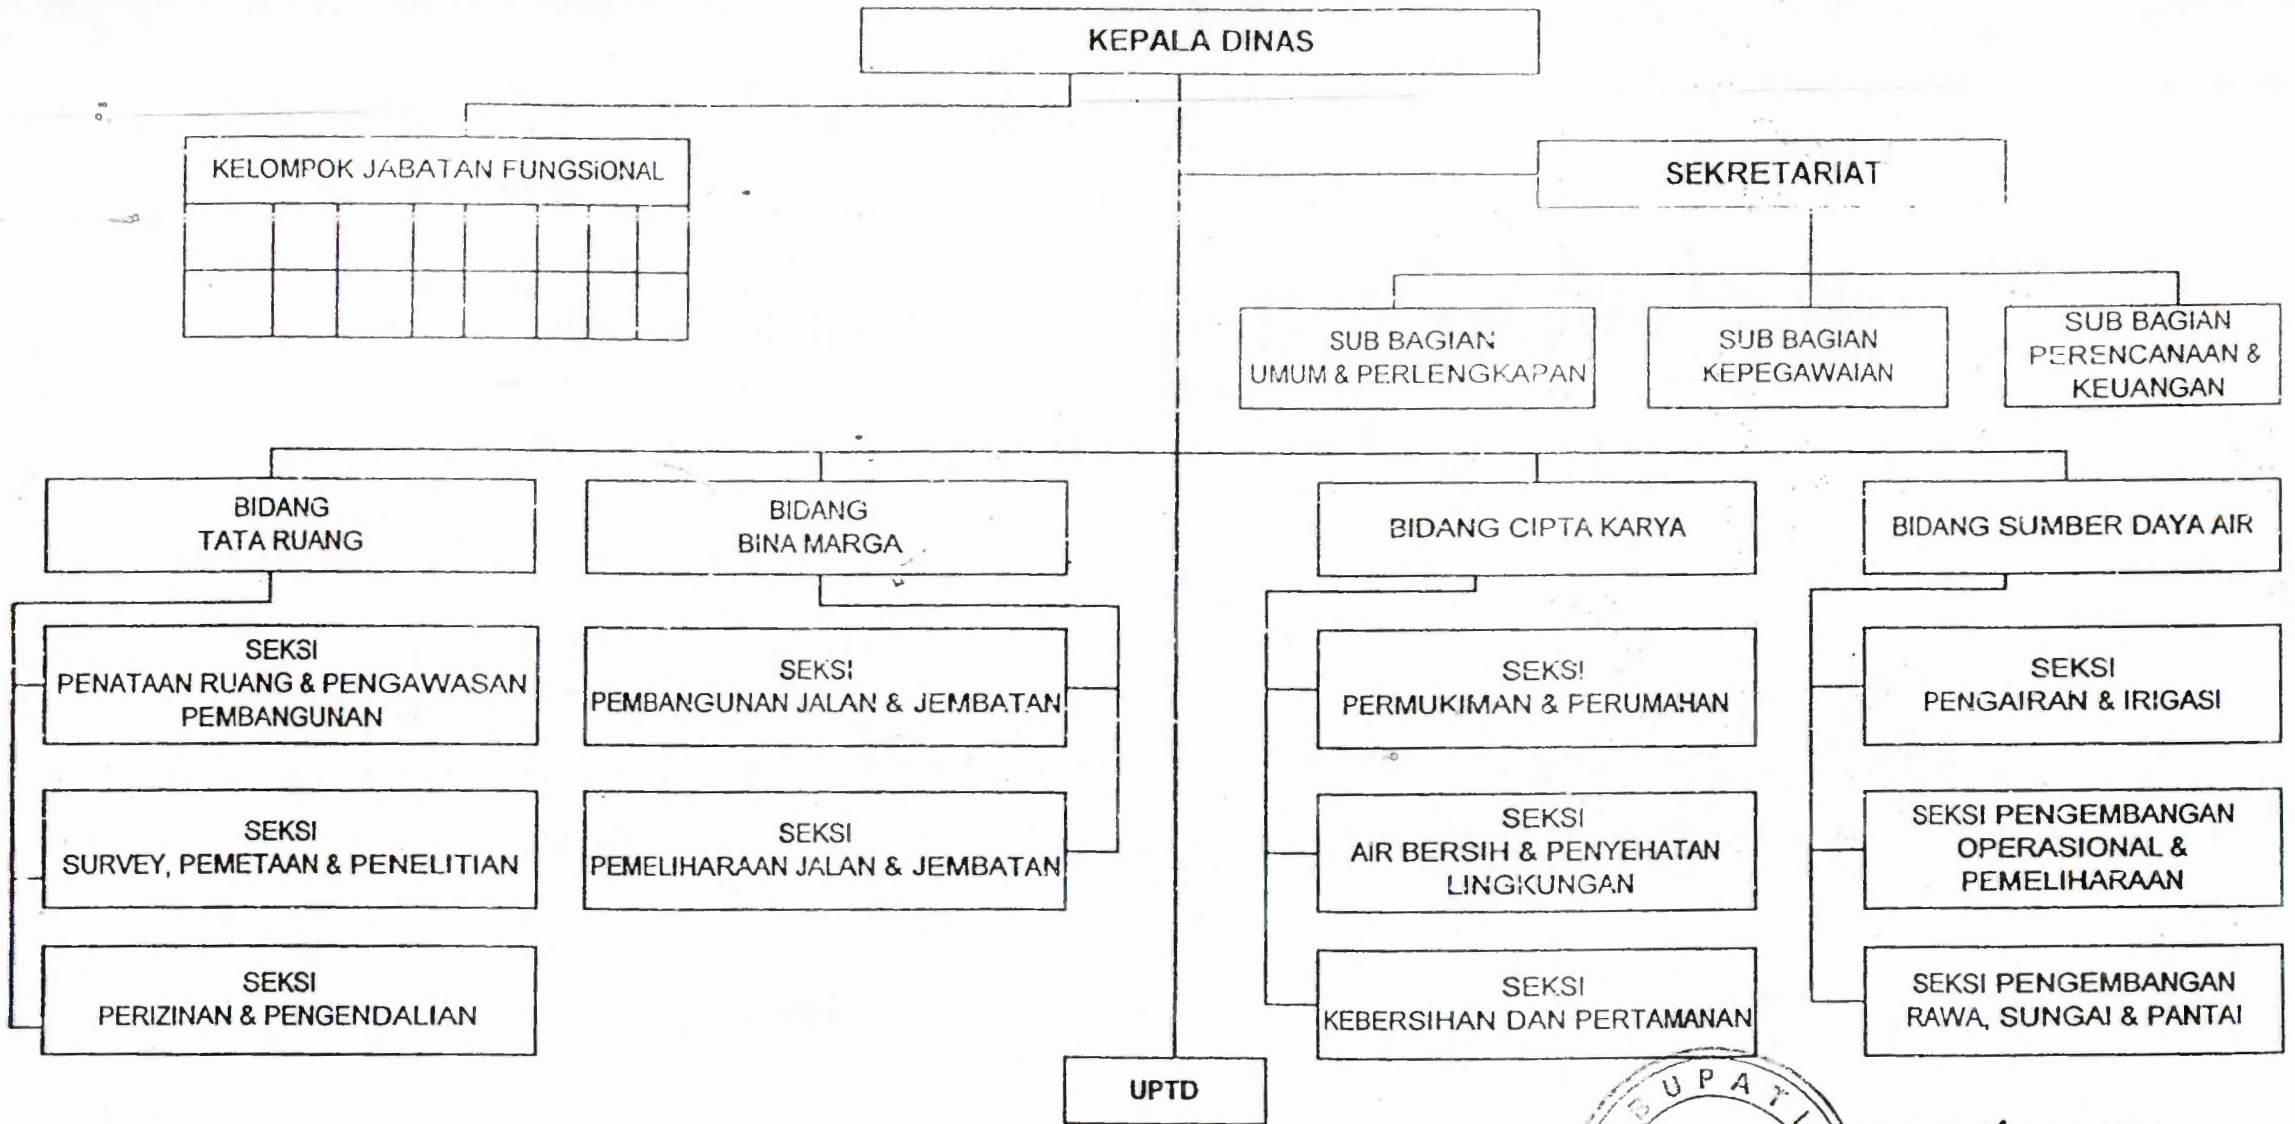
KEPALA DINAS

KELOMPOK JABATAN FUNGSIONAL

SEKRETARIAT

SUB BAGIAN UMUM & PERLENGKAPAN

SUB BAGIAN KEPEGAWAIAN

SUB BAGIAN PERENCANAAN & KEUANGAN

BIDANG TATA RUANG

BIDANG BINA MARGA

BIDANG CIPTA KARYA

BIDANG SUMBER DAYA AIR

SEKSI PENATAAN RUANG & PENGAWASAN PEMBANGUNAN

SEKSI SURVEY, PEMETAAN & PENELITIAN

SEKSI PERIZINAN & PENGENDALIAN

SEKSI PEMBANGUNAN JALAN & JEMBATAN

SEKSI PEMELIHARAAN JALAN & JEMBATAN

SEKSI PERMUKIMAN & PERUMAHAN

SEKSI AIR BERSIH & PENYEHATAN LINGKUNGAN

SEKSI KEBERSIHAN DAN PERTAMANAN

SEKSI PENGAIRAN & IRIGASI

SEKSI PENGEMBANGAN OPERASIONAL & PEMELIHARAAN

SEKSI PENGEMBANGAN RAWA, SUNGAI & PANTAI

UPTD

UPAT